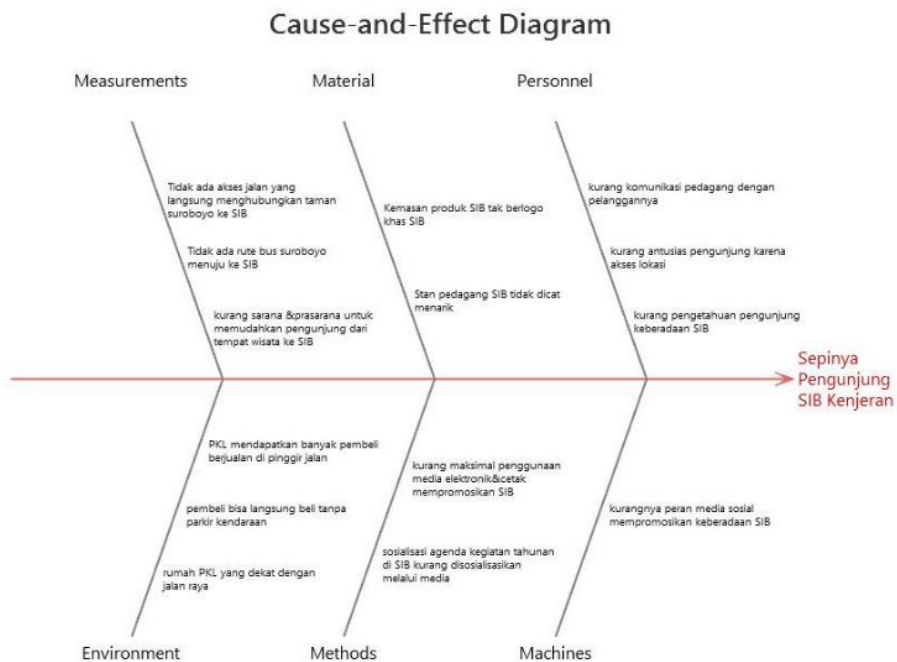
Cause-and-Effect Diagram

Measurements

Tidak ada akses jalan yang langsung menghubungkan taman suroboyo ke SIB

Tidak ada rute bus suroboyo menuju ke SIB

kurang sarana &prasarana untuk memudahkan pengunjung dari tempat wisata ke SIB

Material

Kemasan produk SIB tak berlogo khas SIB

Stan pedagang SIB tidak dicat menarik

Personnel

kurang komunikasi pedagang dengan pelanggannya

kurang antusias pengunjung karena akses lokasi

kurang pengetahuan pengunjung keberadaan SIB

Sepinya Pengunjung SIB Kenjeran

PKL mendapatkan banyak pembeli berjualan di pinggir jalan

pembeli bisa langsung beli tanpa parkir kendaraan

rumah PKL yang dekat dengan jalan raya

Environment

kurang maksimal penggunaan media elektronik&cetak mempromosikan SIB

sosialisasi agenda kegiatan tahunan di SIB kurang disosialisasikan melalui media

Methods

kurangnya peran media sosial mempromosikan keberadaan SIB

Machines